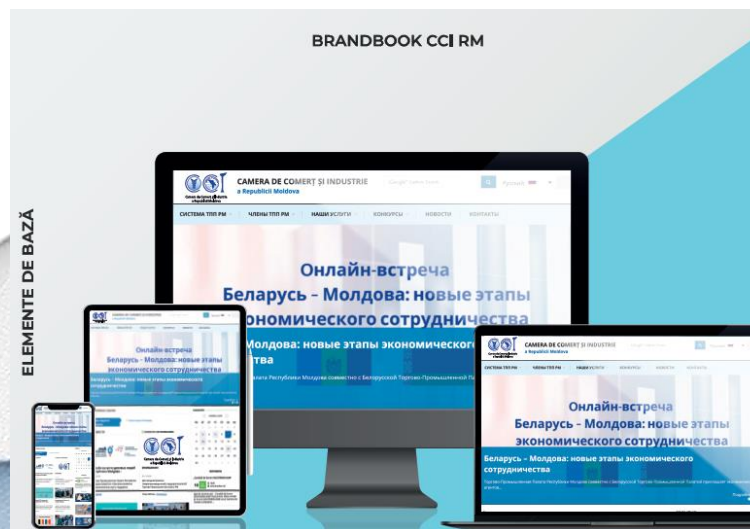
BRANDBOOK CCI RM

ELEMENTE DE BAZĂ

CAMERA DE COMERȚ ȘI INDUSTRIE
a Republicii Moldova

Русский

СИСТЕМА ТПП РМ
ЧЛЕНЫ ТПП РМ
НАШИ УСЛУГИ
КОНКУРСЫ
НОВОСТИ
КОНТАКТЫ

Онлайн-встреча
Беларусь – Молдова: новые этапы
экономического сотрудничества

Беларусь – Молдова: новые этапы экономического сотрудничества

CAMERA DE COMERȚ ȘI INDUSTRIE
a Republicii Moldova

СИСТЕМА ТПП РМ
ЧЛЕНЫ ТПП РМ
НАШИ УСЛУГИ
КОНКУРСЫ
НОВОСТИ
КОНТАКТЫ

Онлайн-встреча
Беларусь – Молдова: новые этапы
экономического сотрудничества

Беларусь – Молдова: новые этапы экономического сотрудничества

Онлайн-встреча
Беларусь – Молдова: новые этапы
экономического сотрудничества

Беларусь – Молдова: новые этапы экономического сотрудничества

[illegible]